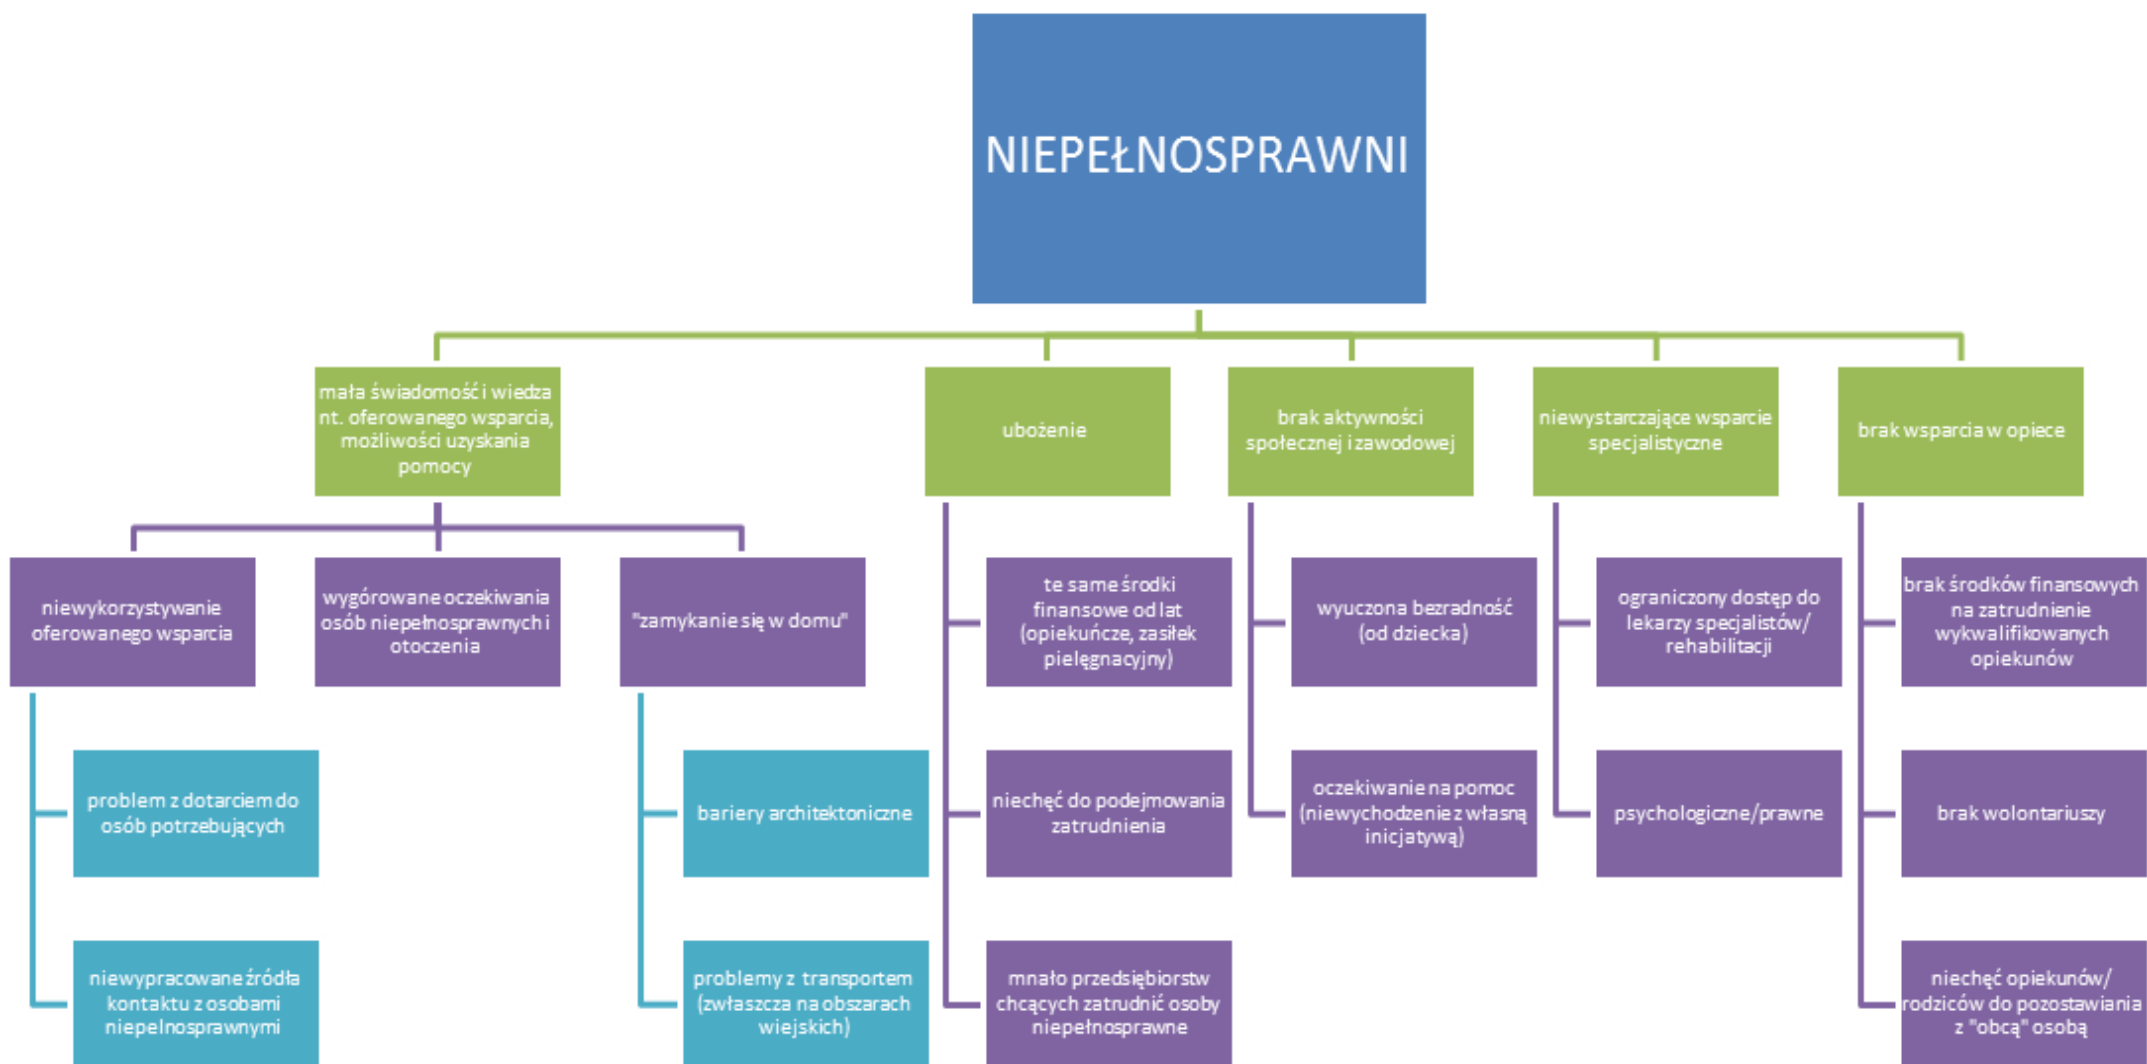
NIEPEŁNOSPRAWNI

mała świadomość i wiedza nt. oferowanego wsparcia, możliwości uzyskania pomocy

niewykorzystywanie oferowanego wsparcia

problem z dotarciem do osób potrzebujących

niewypracowane źródła kontaktu z osobami niepełnosprawnymi

wygórowane oczekiwania osób niepełnosprawnych i otoczenia

"zamykanie się w domu"

bariery architektoniczne

problemy z transportem (zwłaszcza na obszarach wiejskich)

ubożenie

te same środki finansowe od lat (opiekuńcze, zasiłek pielęgnacyjny)

niechęć do podejmowania zatrudnienia

mnało przedsiębiorstw chcących zatrudnić osoby niepełnosprawne

brak aktywności społecznej i zawodowej

wyuczona bezradność (od dziecka)

oczekiwanie na pomoc (niewychodzenie z własną inicjatywą)

niewystarczające wsparcie specjalistyczne

ograniczony dostęp do lekarzy specjalistów/ rehabilitacji

psychologiczne/prawne

brak wsparcia w opiece

brak środków finansowych na zatrudnienie wykwalifikowanych opiekunów

brak wolontariuszy

niechęć opiekunów/ rodziców do pozostawiania z "obcą" osobą